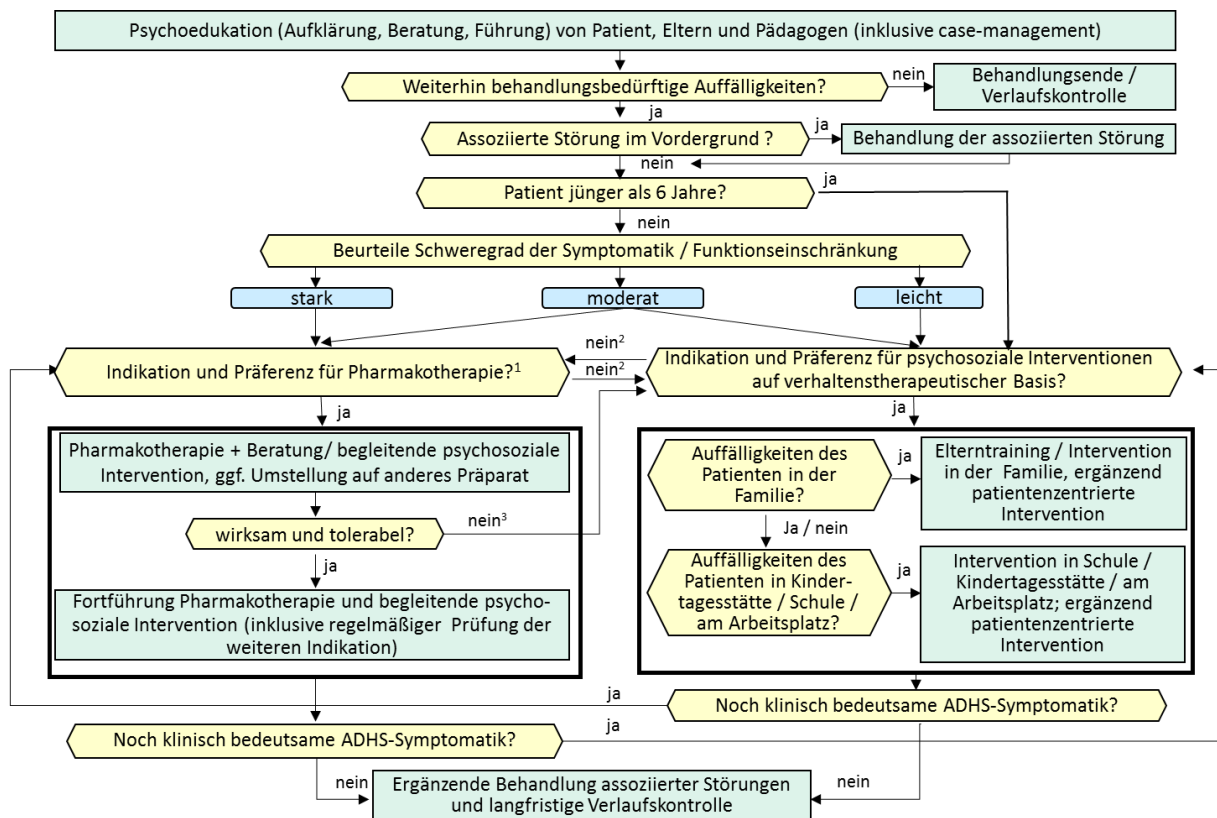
Psychoedukation (Aufklärung, Beratung, Führung) von Patient, Eltern und Pädagogen (inklusive case-management)

Weiterhin behandlungsbedürftige Auffälligkeiten?

nein

Behandlungsende / Verlaufskontrolle

ja

Assoziierte Störung im Vordergrund ?

ja

Behandlung der assoziierten Störung

nein

Patient jünger als 6 Jahre?

ja

nein

Beurteile Schweregrad der Symptomatik / Funktionseinschränkung

stark

moderat

leicht

nein$^2$

nein$^2$

Indikation und Präferenz für Pharmakotherapie?$^1$

Indikation und Präferenz für psychosoziale Interventionen auf verhaltenstherapeutischer Basis?

ja

ja

Pharmakotherapie + Beratung/ begleitende psychosoziale Intervention, ggf. Umstellung auf anderes Präparat

wirksam und tolerabel?

nein$^3$

ja

Fortführung Pharmakotherapie und begleitende psychosoziale Intervention (inklusive regelmäßiger Prüfung der weiteren Indikation)

Auffälligkeiten des Patienten in der Familie?

ja

Elterntraining / Intervention in der Familie, ergänzend patientenzentrierte Intervention

Ja / nein

Auffälligkeiten des Patienten in Kindertagesstätte / Schule / am Arbeitsplatz?

ja

Intervention in Schule / Kindertagesstätte / am Arbeitsplatz; ergänzend patientenzentrierte Intervention

ja

Noch klinisch bedeutsame ADHS-Symptomatik?

ja

Noch klinisch bedeutsame ADHS-Symptomatik?

nein

Ergänzende Behandlung assoziierter Störungen und langfristige Verlaufskontrolle

nein